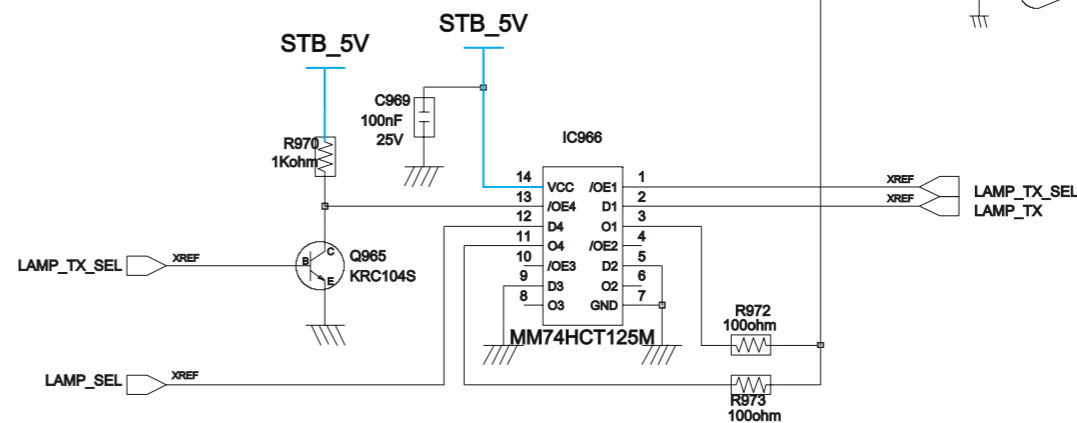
STB_5V

STB_5V

C969
100nF
25V

R970
1Kohm

IC966

14 VCC
13 /OE4
12 D4
11 O4
10 /OE3
9 D3
8 O3

/OE1 1
D1 2
O1 3
/OE2 4
D2 5
O2 6
GND 7

MM74HCT125M

XREF
XREF

LAMP_TX_SEL
LAMP_TX

LAMP_TX_SEL
XREF

B
C
E

Q965
KRC104S

R972
100ohm

LAMP_SEL
XREF

R973
100ohm